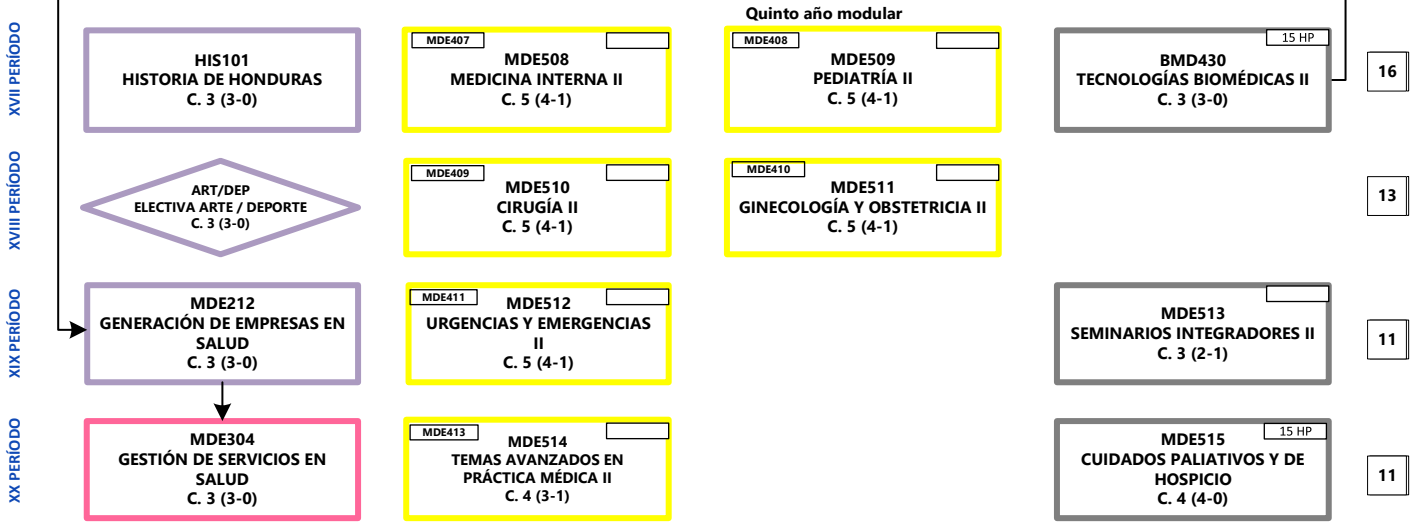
Quinto año modular

XVII PERÍODO

HIS101
HISTORIA DE HONDURAS
C. 3 (3-0)

MDE407
MDE508
MEDICINA INTERNA II
C. 5 (4-1)

MDE408
MDE509
PEDIATRÍA II
C. 5 (4-1)

15 HP
BMD430
TECNOLOGÍAS BIOMÉDICAS II
C. 3 (3-0)

16

XVIII PERÍODO

ART/DEP
ELECTIVA ARTE / DEPORTE
C. 3 (3-0)

MDE409
MDE510
CIRUGÍA II
C. 5 (4-1)

MDE410
MDE511
GINECOLOGÍA Y OBSTETRICIA II
C. 5 (4-1)

13

XIX PERÍODO

MDE212
GENERACIÓN DE EMPRESAS EN SALUD
C. 3 (3-0)

MDE411
MDE512
URGENCIAS Y EMERGENCIAS II
C. 5 (4-1)

MDE513
SEMINARIOS INTEGRADORES II
C. 3 (2-1)

11

XX PERÍODO

MDE304
GESTIÓN DE SERVICIOS EN SALUD
C. 3 (3-0)

MDE413
MDE514
TEMAS AVANZADOS EN PRÁCTICA MÉDICA II
C. 4 (3-1)

15 HP
MDE515
CUIDADOS PALIATIVOS Y DE HOSPICIO
C. 4 (4-0)

11